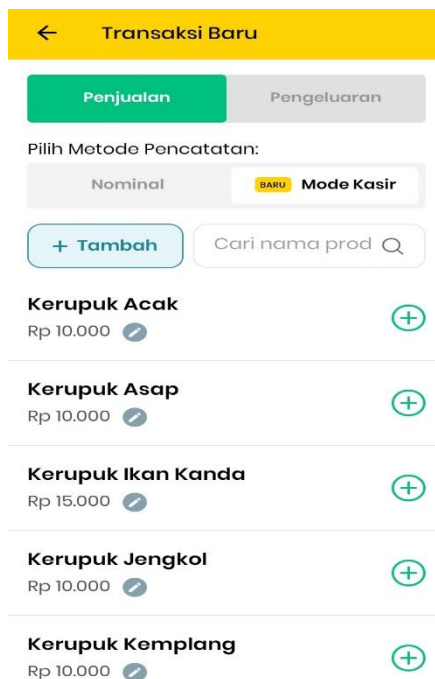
← Transaksi Baru

Penjualan
Pengeluaran

Pilih Metode Pencatatan:

Nominal
BARU Mode Kasir

+ Tambah
Cari nama prod

Kerupuk Acak
Rp 10.000

Kerupuk Asap
Rp 10.000

Kerupuk Ikan Kanda
Rp 15.000

Kerupuk Jengkol
Rp 10.000

Kerupuk Kemplang
Rp 10.000